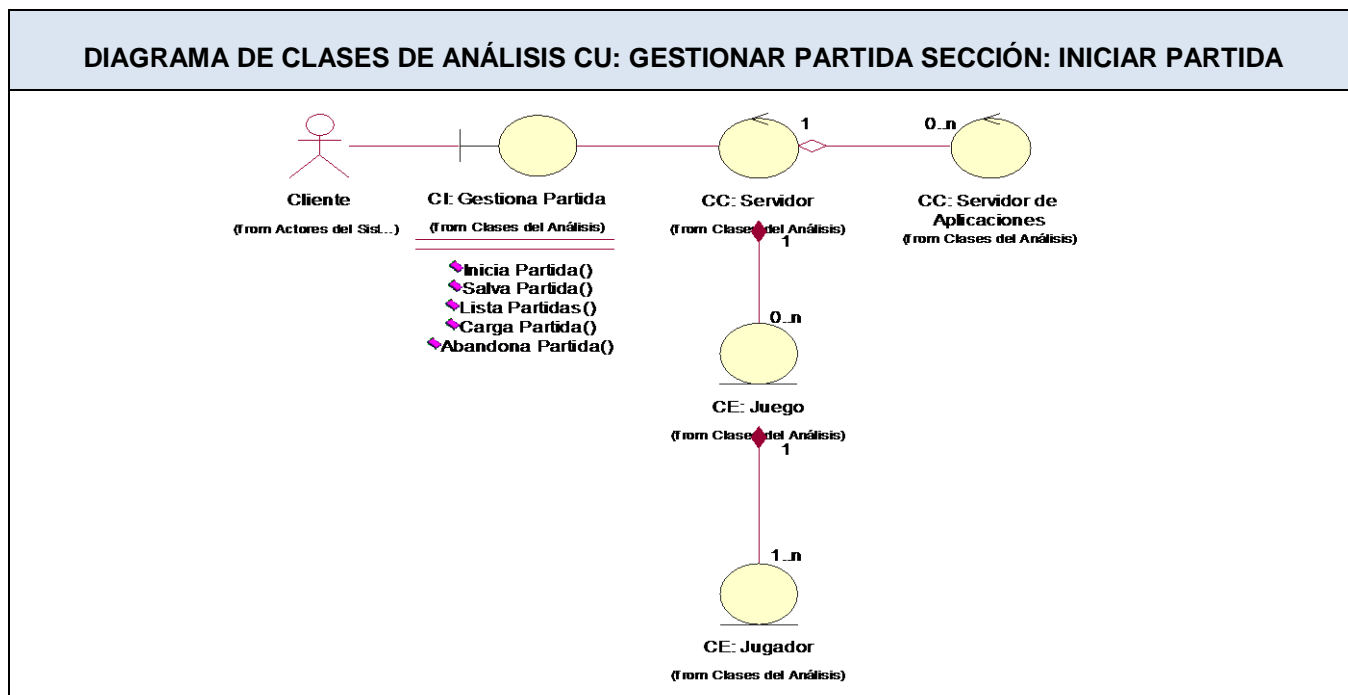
DIAGRAMA DE CLASES DE ANÁLISIS CU: GESTIONAR PARTIDA SECCIÓN: INICIAR PARTIDA

Cliente
(from Actores del Sist...)

CI: Gestiona Partida
(from Clases del Análisis)

Inicia Partida()
Salva Partida()
Lista Partidas()
Carga Partida()
Abandona Partida()

1

CC: Servidor
(from Clases del Análisis)

0..n

CC: Servidor de Aplicaciones
(from Clases del Análisis)

1

0..n

CE: Juego
(from Clases del Análisis)

1

1..n

CE: Jugador
(from Clases del Análisis)